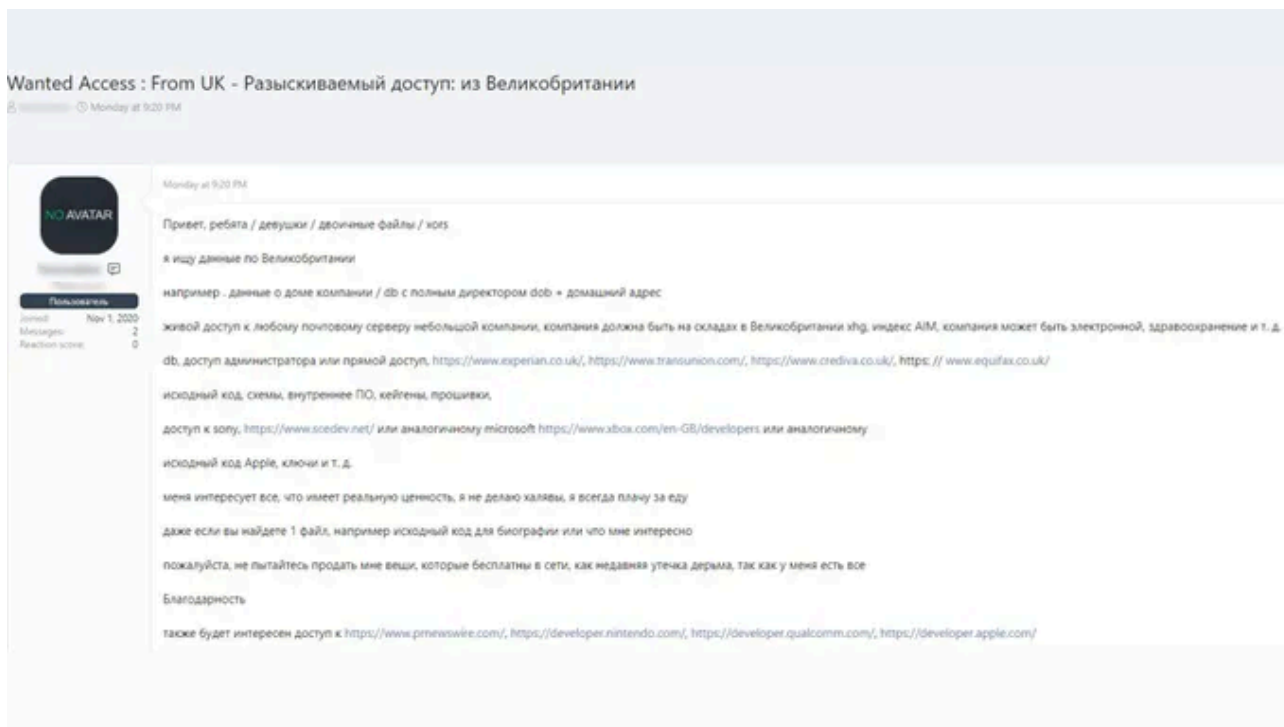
Wanted Access : From UK - Разыскиваемый доступ: из Великобритании

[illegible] Monday at 9:20 PM

NO AVATAR

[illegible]

Пользователь

Joined: Nov 1, 2020

Messages: 2

Reaction score: 0

Monday at 9:20 PM

Привет, ребята / девушки / двоичные файлы / xors

я ищу данные по Великобритании

например . данные о доме компании / db с полным директором dob + домашний адрес

живой доступ к любому почтовому серверу небольшой компании, компания должна быть на складах в Великобритании xhg, индекс AIM, компания может быть электронной, здравоохранение и т. д.

db, доступ администратора или прямой доступ, https://www.experian.co.uk/, https://www.transunion.com/, https://www.crediva.co.uk/, https: // www.equifax.co.uk/

исходный код, схемы, внутреннее ПО, кейгены, прошивки,

доступ к sony, https://www.scedev.net/ или аналогичному microsoft https://www.xbox.com/en-GB/developers или аналогичному

исходный код Apple, ключи и т. д.

меня интересует все, что имеет реальную ценность, я не делаю халявы, я всегда плачу за еду

даже если вы найдете 1 файл, например исходный код для биографии или что мне интересно

пожалуйста, не пытайтесь продать мне вещи, которые бесплатны в сети, как недавняя утечка дерьма, так как у меня есть все

Благодарность

также будет интересен доступ к https://www.prnewswire.com/, https://developer.nintendo.com/, https://developer.qualcomm.com/, https://developer.apple.com/